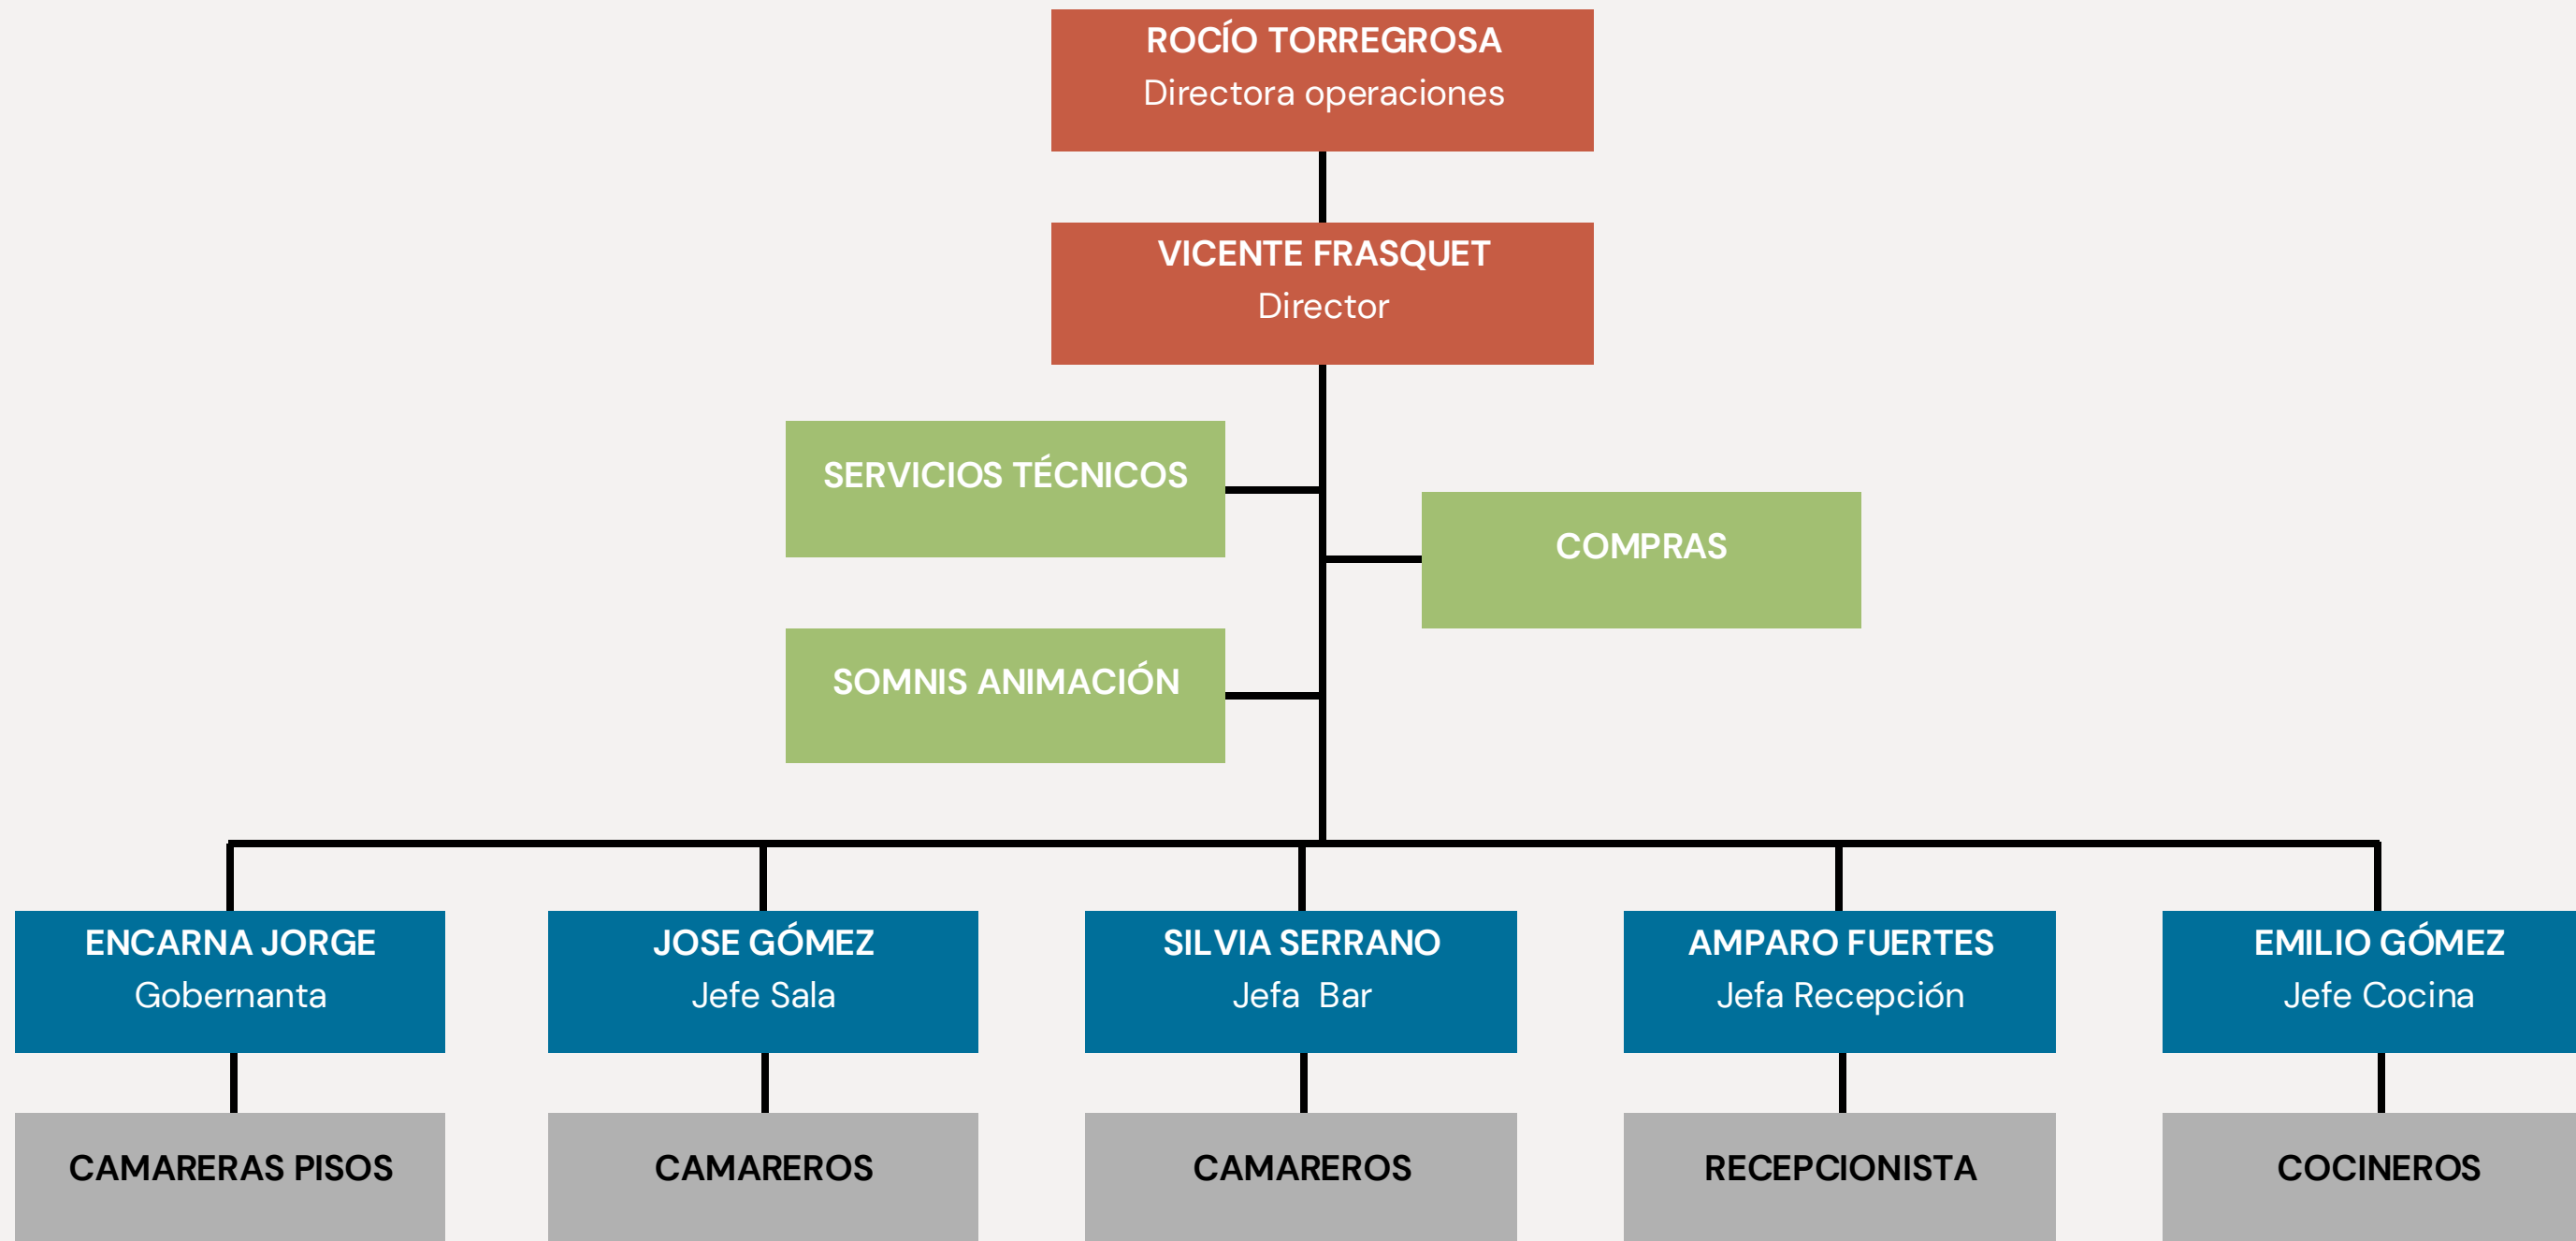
ROCÍO TORREGROSA
Directora operaciones

VICENTE FRASQUET
Director

SERVICIOS TÉCNICOS

COMPRAS

SOMNIS ANIMACIÓN

ENCARNA JORGE
Gobernanta

JOSE GÓMEZ
Jefe Sala

SILVIA SERRANO
Jefa Bar

AMPARO FUERTES
Jefa Recepción

EMILIO GÓMEZ
Jefe Cocina

CAMARERAS PISOS

CAMAREROS

CAMAREROS

RECEPCIONISTA

COCINEROS